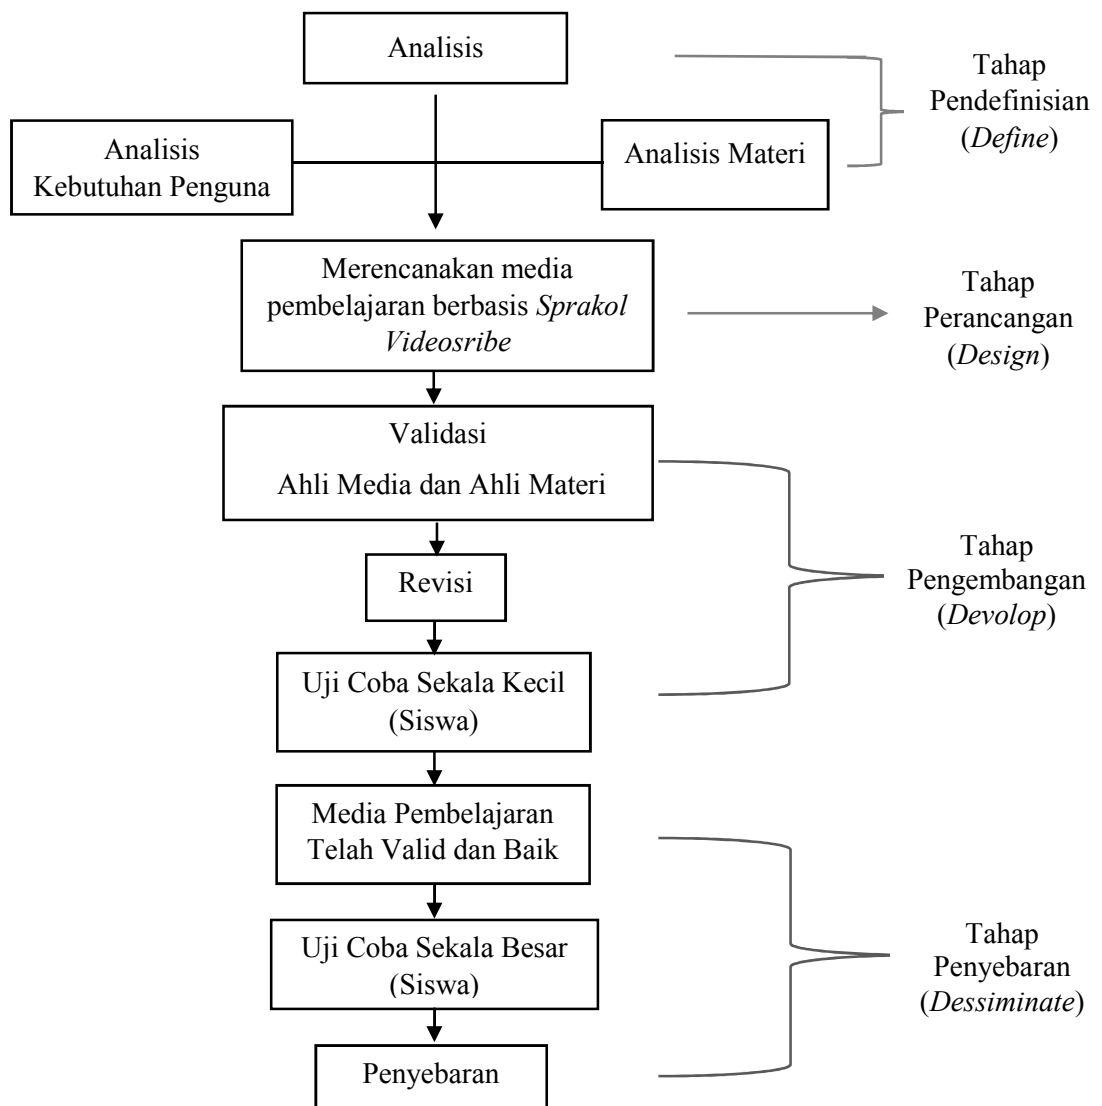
Analisis

Analisis Kebutuhan Penguna

Analisis Materi

Tahap Pendefinisian (*Define*)

Merencanakan media pembelajaran berbasis *Sprakol Videosribe*

Tahap Perancangan (*Design*)

Validasi
Ahli Media dan Ahli Materi

Revisi

Uji Coba Sekala Kecil (Siswa)

Tahap Pengembangan (*Devolop*)

Media Pembelajaran Telah Valid dan Baik

Uji Coba Sekala Besar (Siswa)

Penyebaran

Tahap Penyebaran (*Dessiminate*)